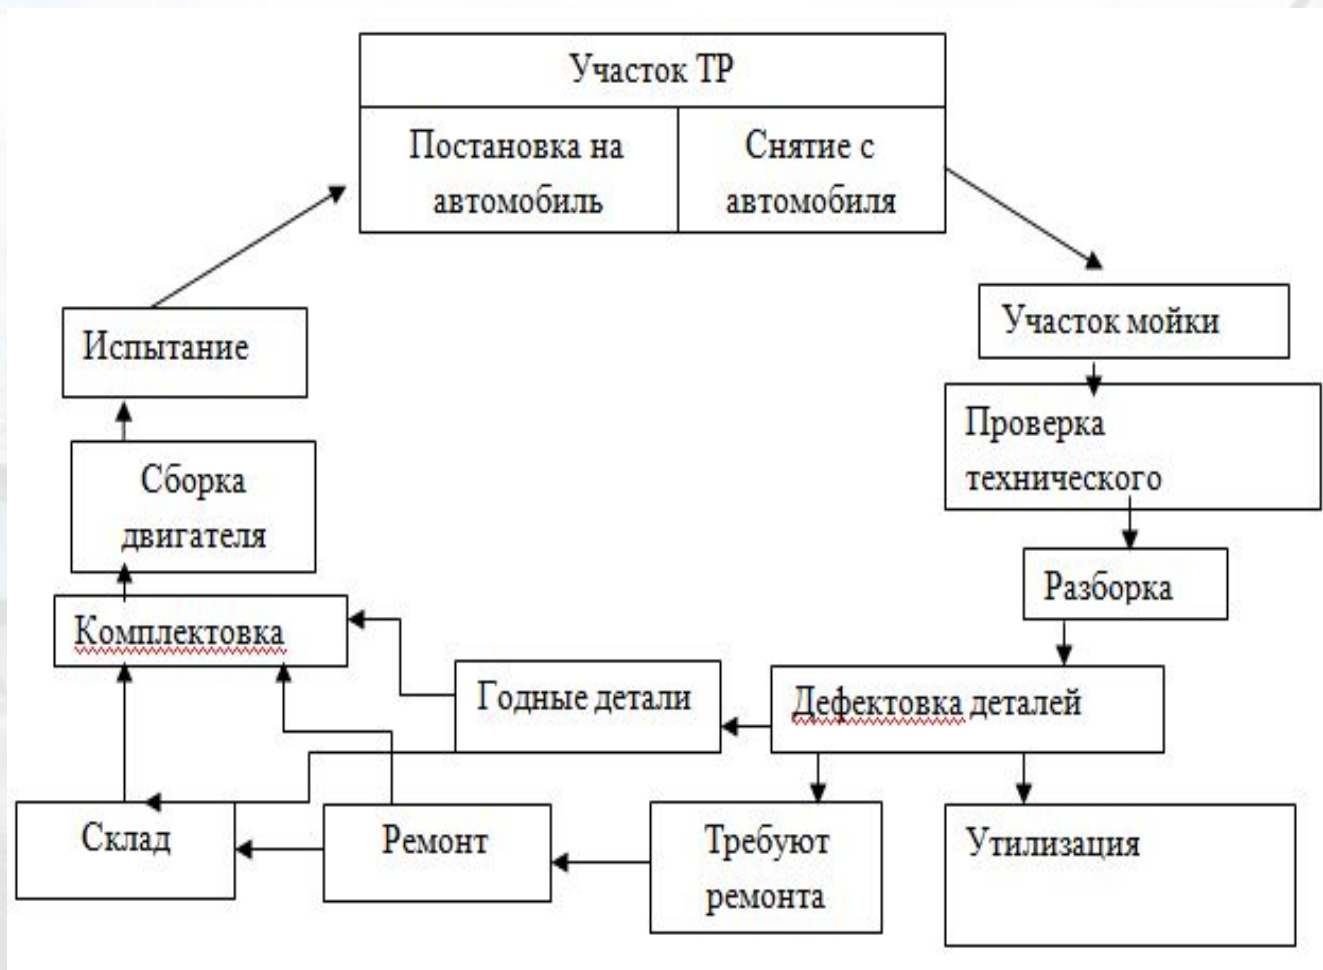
Участок ТР

Постановка на автомобиль

Снятие с автомобиля

Участок мойки

Проверка технического

Разборка

Дефектовка деталей

Годные детали

Комплектовка

Сборка двигателя

Испытание

Склад

Ремонт

Требуют ремонта

Утилизация